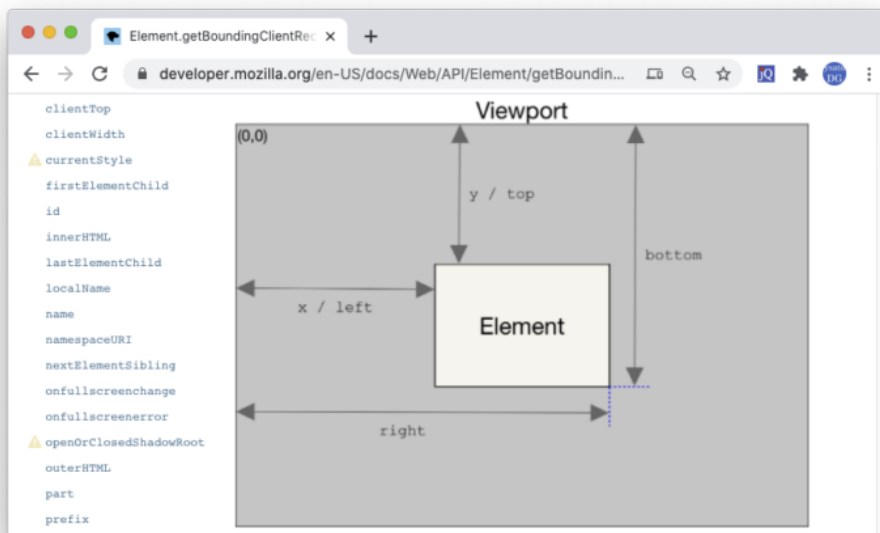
Element.getBoundingClientRec ×
+
developer.mozilla.org/en-US/docs/Web/API/Element/getBoundin...
jQ
DG

clientTop
clientWidth
currentStyle
firstElementChild
id
innerHTML
lastElementChild
localName
name
namespaceURI
nextElementSibling
onfullscreenchange
onfullscreenerror
openOrClosedShadowRoot
outerHTML
part
prefix

Viewport
(0,0)
y / top
bottom
x / left
Element
right